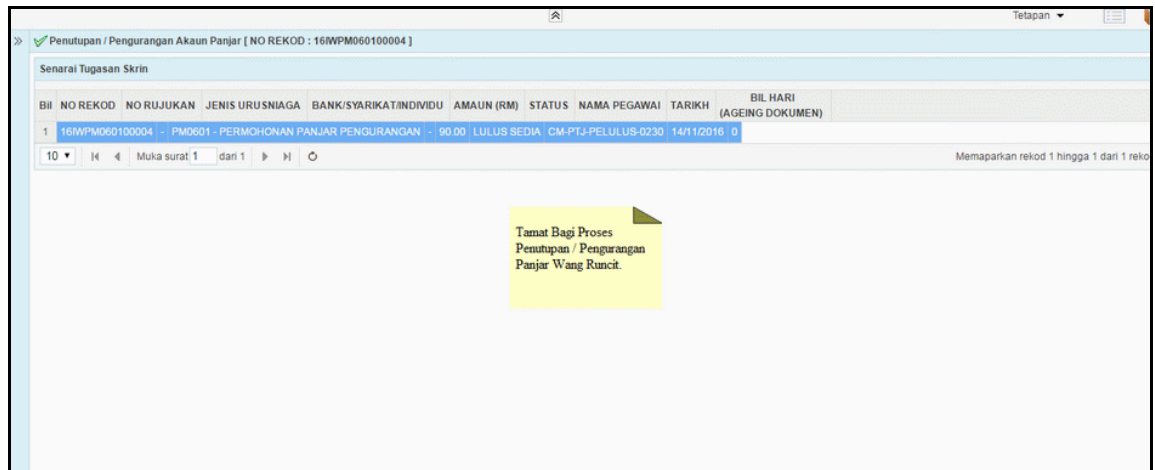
Tetapan ▾

Penutupan / Pengurangan Akaun Panjar [ NO REKOD : 16IWPM060100004 ]

Senarai Tugasan Skrin

| Bil | NO REKOD | NO RUJUKAN | JENIS URUSNIAGA | BANK/SYARIKAT/INDIVIDU | AMAUN (RM) | STATUS | NAMA PEGAWAI | TARIKH | BIL HARI (AGEING DOKUMEN) |
|---|---|---|---|---|---|---|---|---|---|
| 1 | 16IWPM060100004 | - | PM0601 - PERMOHONAN PANJAR PENGURANGAN | - | 90.00 | LULUS SEDIA | CM-PTJ-PELULUS-0230 | 14/11/2016 | 0 |

10 ▾ Muka surat 1 dari 1

Memaparkan rekod 1 hingga 1 dari 1 reko

Tamat Bagi Proses Penutupan / Pengurangan Panjar Wang Runcit.